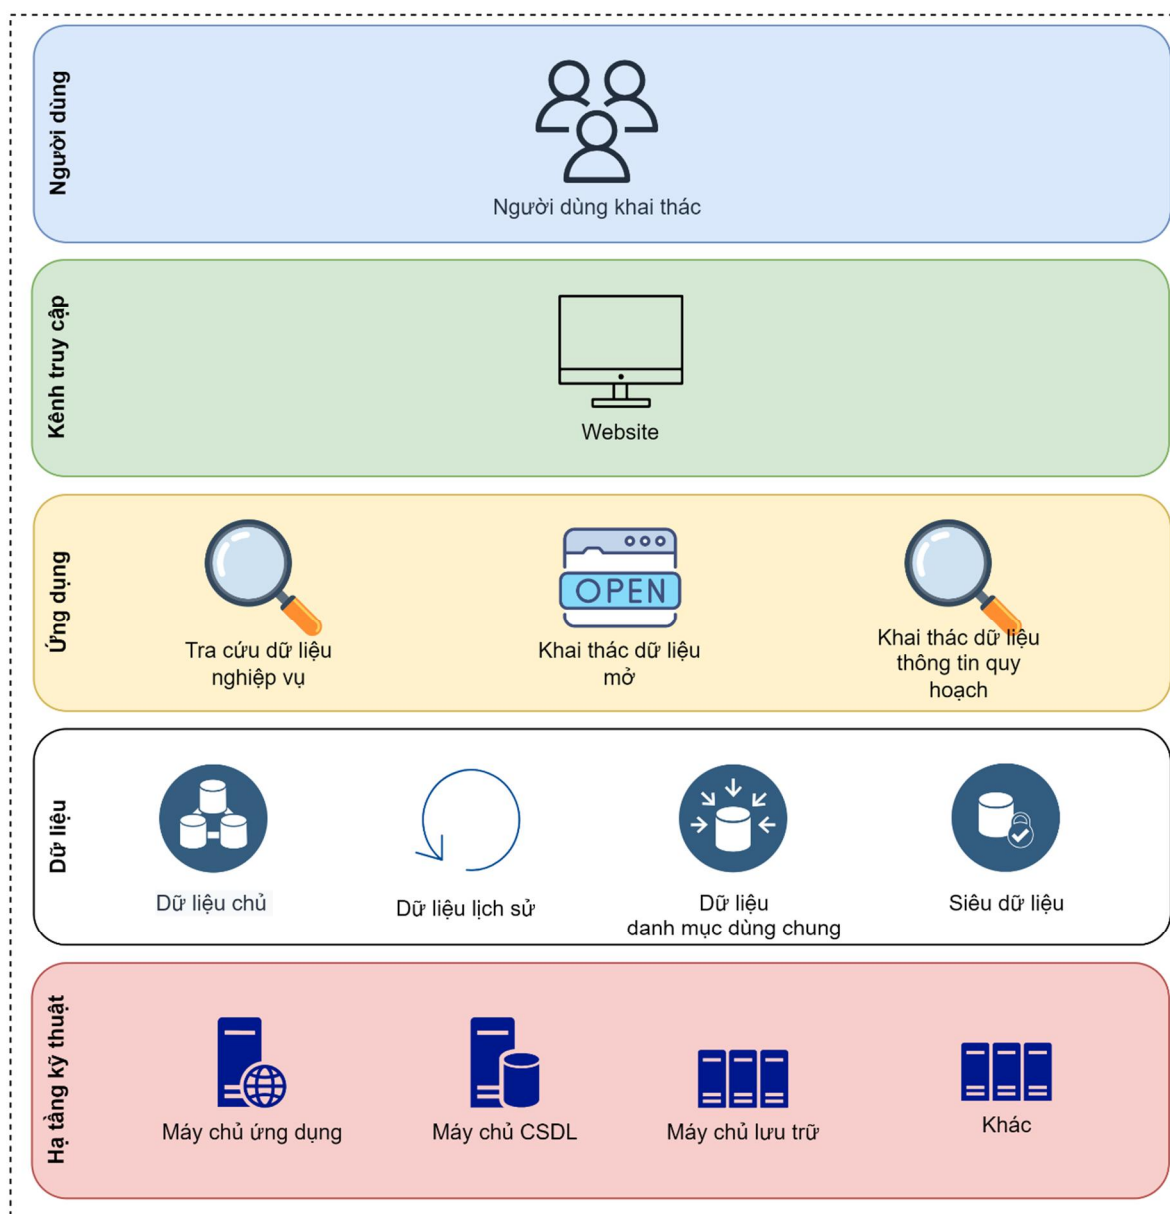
Người dùng

Người dùng khai thác

Kênh truy cập

Website

Ứng dụng

Tra cứu dữ liệu nghiệp vụ

OPEN

Khai thác dữ liệu mở

Khai thác dữ liệu thông tin quy hoạch

Dữ liệu

Dữ liệu chủ

Dữ liệu lịch sử

Dữ liệu danh mục dùng chung

Siêu dữ liệu

Hạ tầng kỹ thuật

Máy chủ ứng dụng

Máy chủ CSDL

Máy chủ lưu trữ

Khác